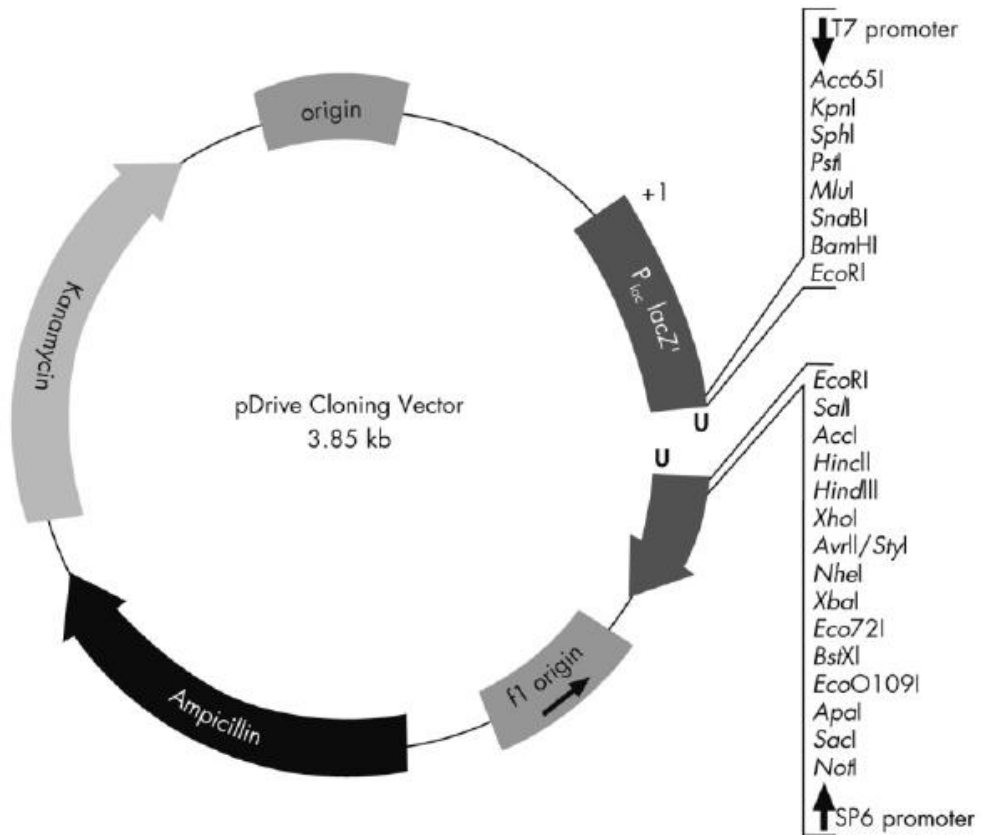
origin

Kanamycin

+1

$P_{lac}$ lacZ'

pDrive Cloning Vector
3.85 kb

U

U

f1 origin

Ampicillin

T7 promoter
Acc65I
KpnI
SphI
PstI
MluI
SnaBI
BamHI
EcoRI

EcoRI
SalI
AccI
HincII
HindIII
XhoI
AvrII/StyI
NheI
XbaI
Eco72I
BstXI
EcoO109I
ApaI
SacI
NotI
SP6 promoter